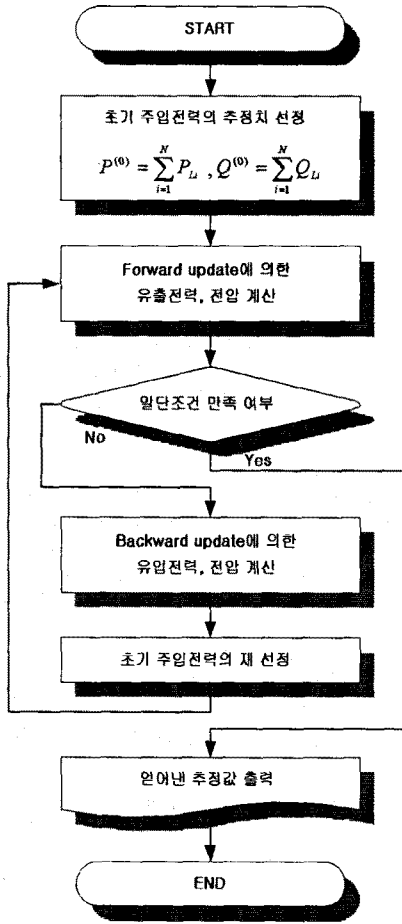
START

초기 주입전력의 추정치 선정

$P^{(0)} = \sum_{i=1}^{N} P_{Li}$ , $Q^{(0)} = \sum_{i=1}^{N} Q_{Li}$

Forward update에 의한 유출전력, 전압 계산

일단조건 만족 여부

No

Yes

Backward update에 의한 유입전력, 전압 계산

초기 주입전력의 재 선정

얻어낸 추정값 출력

END